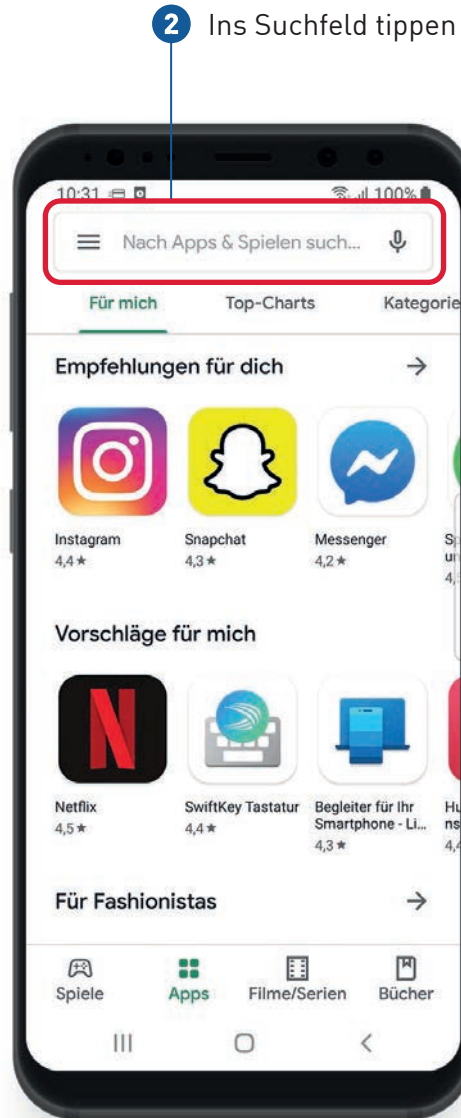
2 Ins Suchfeld tippen

10:31 100%

Nach Apps & Spielen such...

Für mich Top-Charts Kategorie

Empfehlungen für dich →

Instagram 4,4★

Snapchat 4,3★

Messenger 4,2★

Sp un 4,

Vorschläge für mich

Netflix 4,5★

SwiftKey Tastatur 4,4★

Begleiter für Ihr Smartphone - Li... 4,3★

Hu ns 4,

Für Fashionistas →

Spiele Apps Filme/Serien Bücher